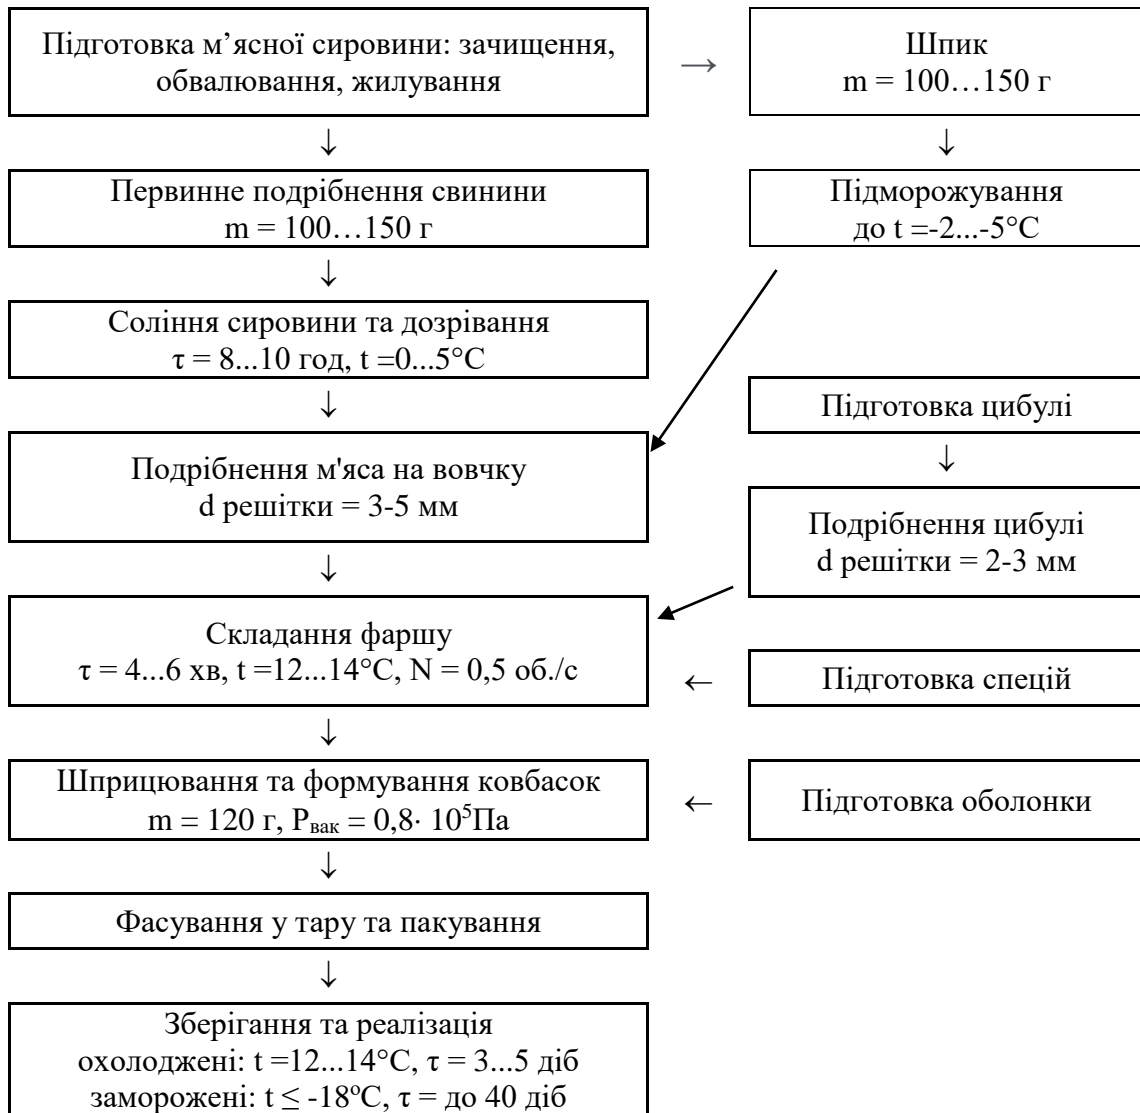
Підготовка м’ясної сировини: зачищення, обвалювання, жилування

→

Шпик
m = 100…150 г

↓

↓

Первинне подрібнення свинини
m = 100…150 г

Підморожування
до t =-2...-5°C

↓

Соління сировини та дозрівання
τ = 8...10 год, t =0...5°C

↓

Підготовка цибулі

↓

Подрібнення м'яса на вовчку
d решітки = 3-5 мм

Подрібнення цибулі
d решітки = 2-3 мм

↓

Складання фаршу
τ = 4...6 хв, t =12...14°C, N = 0,5 об./с

←

Підготовка спецій

↓

Шприцювання та формування ковбасок
m = 120 г, $P_{вак}$ = 0,8· $10^5$Па

←

Підготовка оболонки

↓

Фасування у тару та пакування

↓

Зберігання та реалізація
охолоджені: t =12...14°C, τ = 3...5 діб
заморожені: t ≤ -18ºC, τ = до 40 діб